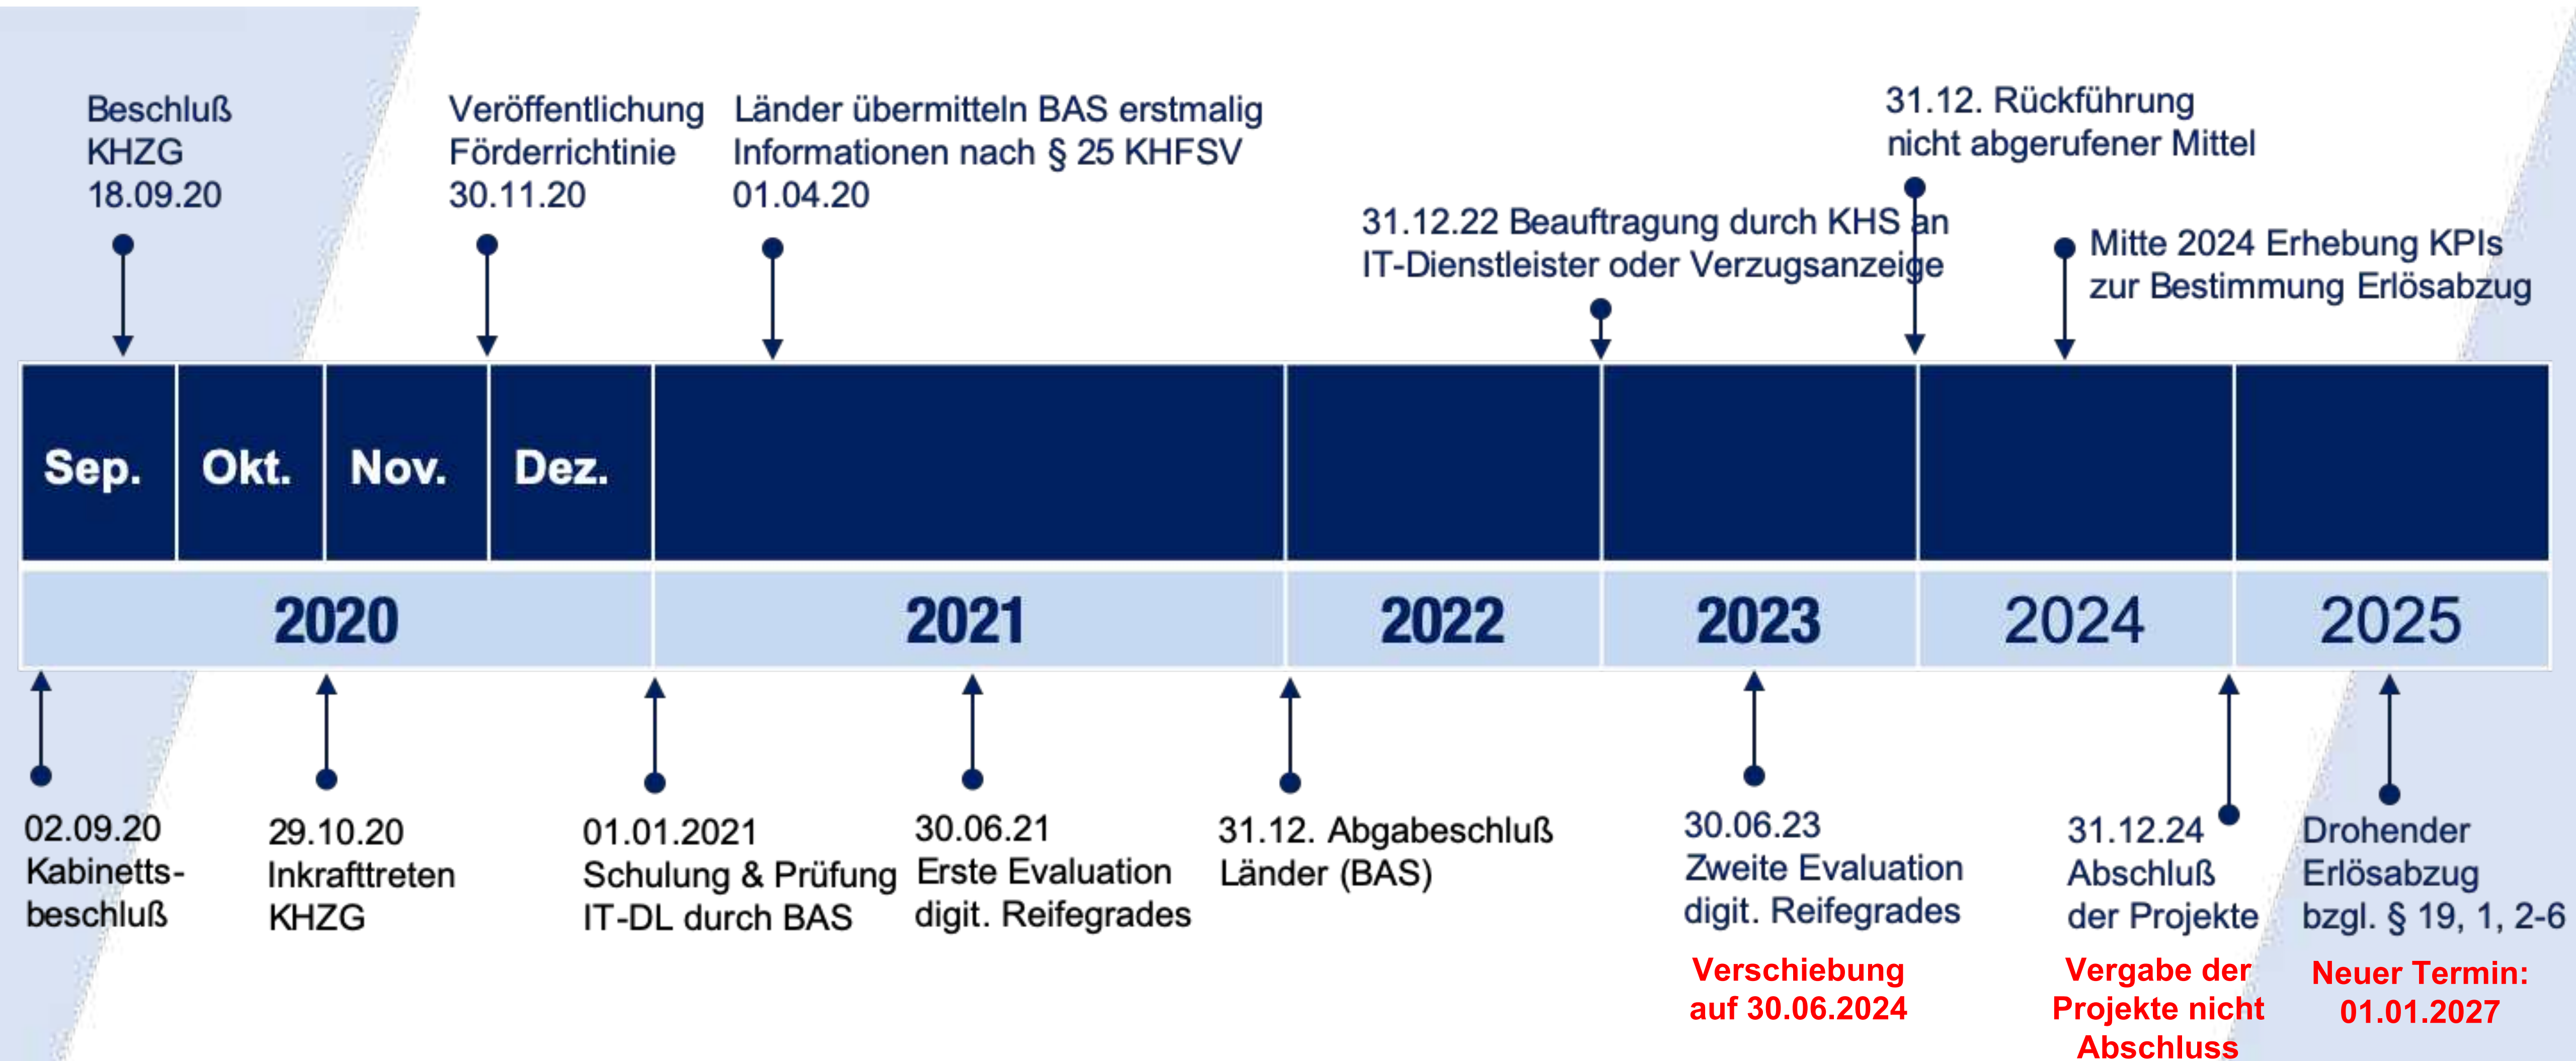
Beschluß KHZG 18.09.20

Veröffentlichung Förderrichtinie 30.11.20

Länder übermitteln BAS erstmalig Informationen nach § 25 KHFSV 01.04.20

31.12.22 Beauftragung durch KHS an IT-Dienstleister oder Verzugsanzeige

31.12. Rückführung nicht abgerufener Mittel

Mitte 2024 Erhebung KPIs zur Bestimmung Erlösabzug

Sep. Okt. Nov. Dez.

2020 2021 2022 2023 2024 2025

02.09.20 Kabinetts-beschluß

29.10.20 Inkrafttreten KHZG

01.01.2021 Schulung & Prüfung IT-DL durch BAS

30.06.21 Erste Evaluation digit. Reifegrades

31.12. Abgabeschluß Länder (BAS)

30.06.23 Zweite Evaluation digit. Reifegrades

Verschiebung auf 30.06.2024

31.12.24 Abschluß der Projekte

Vergabe der Projekte nicht Abschluss

Drohender Erlösabzug bzgl. § 19, 1, 2-6

Neuer Termin: 01.01.2027